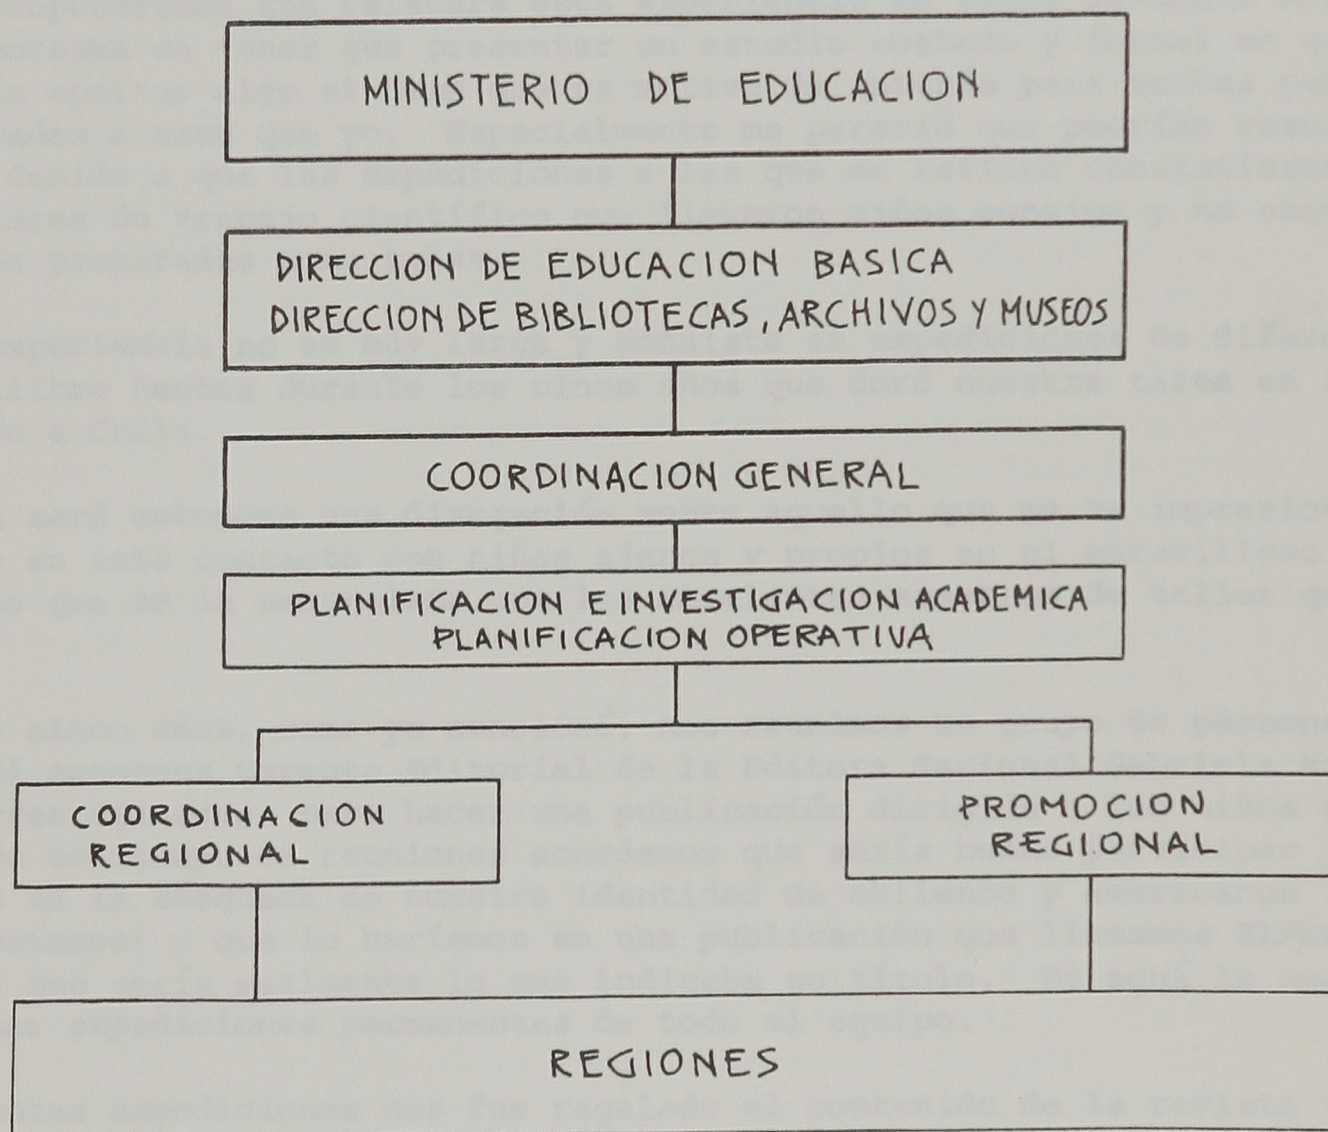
MINISTERIO DE EDUCACION

DIRECCION DE EDUCACION BASICA
DIRECCION DE BIBLIOTECAS, ARCHIVOS Y MUSEOS

COORDINACION GENERAL

PLANIFICACION E INVESTIGACION ACADEMICA
PLANIFICACION OPERATIVA

COORDINACION REGIONAL

PROMOCION REGIONAL

REGIONES